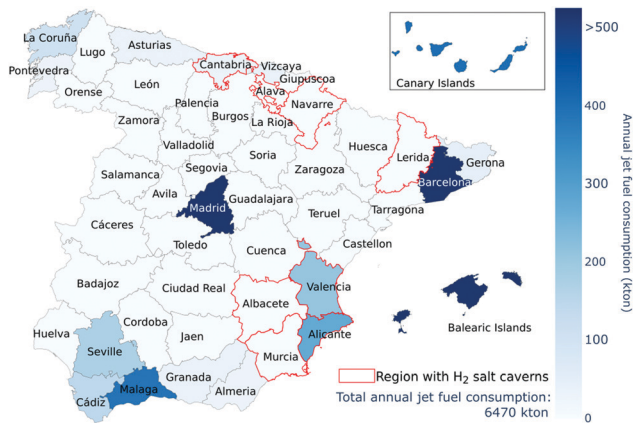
La Coruña
Asturias
Lugo
Pontevedra
Cantabria
Vizcaya
Giupuscoa
Orense
León
Alava
Palencia
Navarre
Burgos
La Rioja
Zamora
Valladolid
Huesca
Soria
Zaragoza
Lerida
Gerona
Salamanca
Segovia
Barcelona
Avila
Madrid
Guadalajara
Teruel
Tarragona
Cáceres
Cuenca
Castellon
Toledo
Badajoz
Ciudad Real
Valencia
Albacete
Huelva
Cordoba
Jaen
Alicante
Seville
Murcia
Granada
Almeria
Malaga
Cádiz
Canary Islands
Balearic Islands
Region with $H_2$ salt caverns
Total annual jet fuel consumption: 6470 kton
>500
400
300
200
100
0
Annual jet fuel consumption (kton)